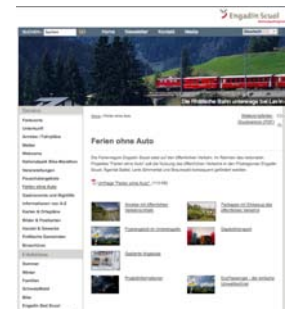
Engadin Scuol

Home Newsletter Kontakt Media

Die Rhätische Bahn unterwegs bei Lavin

Ferien ohne Auto

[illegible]

Anfrage "Ferien ohne Auto"

Ferien
Unterkunft
Wellness
Veranstaltungen
Ferien ohne Auto

Sommer
Winter
Familien
Bike